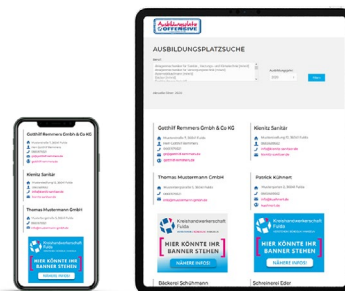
Ausbildungsplatz OFFENSIVE

AUSBILDUNGSPLATZSUCHE

Filtern

Gotthilf Remmers GmbH & Co KG

Kleintz Sanitär

Thomas Mustermann GmbH

Patrick Kühnert

Kreishandwerkerschaft Fulda

HIER KÖNNTE IHR BANNER STEHEN

NÄHERE INFOS!

Kreishandwerkerschaft Fulda

HIER KÖNNTE IHR BANNER STEHEN

NÄHERE INFOS!

Bäckerei Schulmann

Schreinerei Eder

Gotthilf Remmers GmbH & Co KG

Kleintz Sanitär

Thomas Mustermann GmbH

Kreishandwerkerschaft Fulda

HIER KÖNNTE IHR BANNER STEHEN

NÄHERE INFOS!